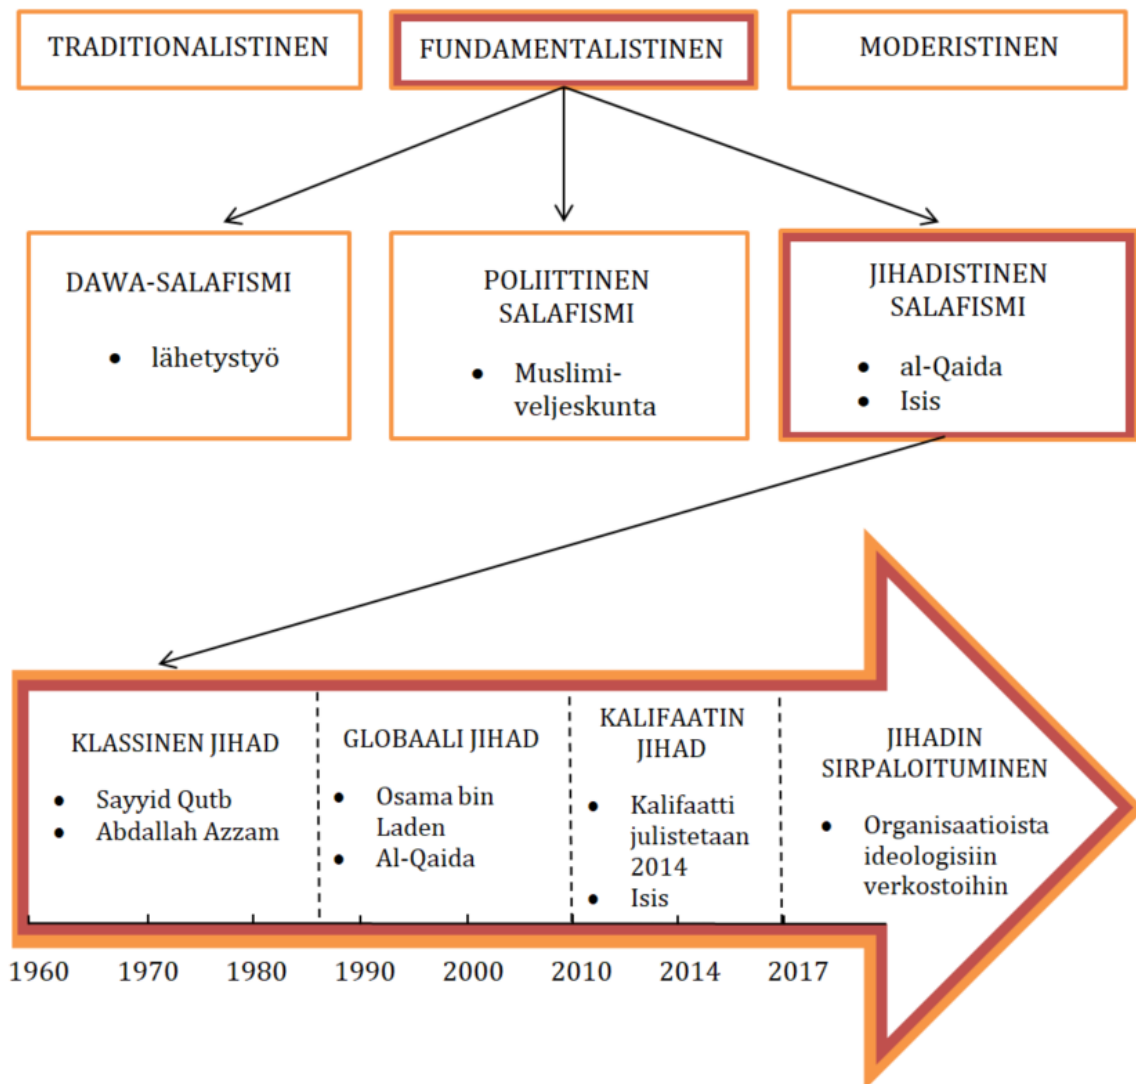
TRADITIONALISTINEN

FUNDAMENTALISTINEN

MODERISTINEN

DAWA-SALAFISMI

- lähetystyö

POLIITTINEN SALAFISMI

- Muslimiveljeskunta

JIHADISTINEN SALAFISMI

- al-Qaida
- Isis

KLASSINEN JIHAD

- Sayyid Qutb
- Abdallah Azzam

GLOBAALI JIHAD

- Osama bin Laden
- Al-Qaida

KALIFAATIN JIHAD

- Kalifaatti julistetaan 2014
- Isis

JIHADIN SIRPALOITUMINEN

- Organisaatioista ideologisiin verkostoihin

1960 1970 1980 1990 2000 2010 2014 2017